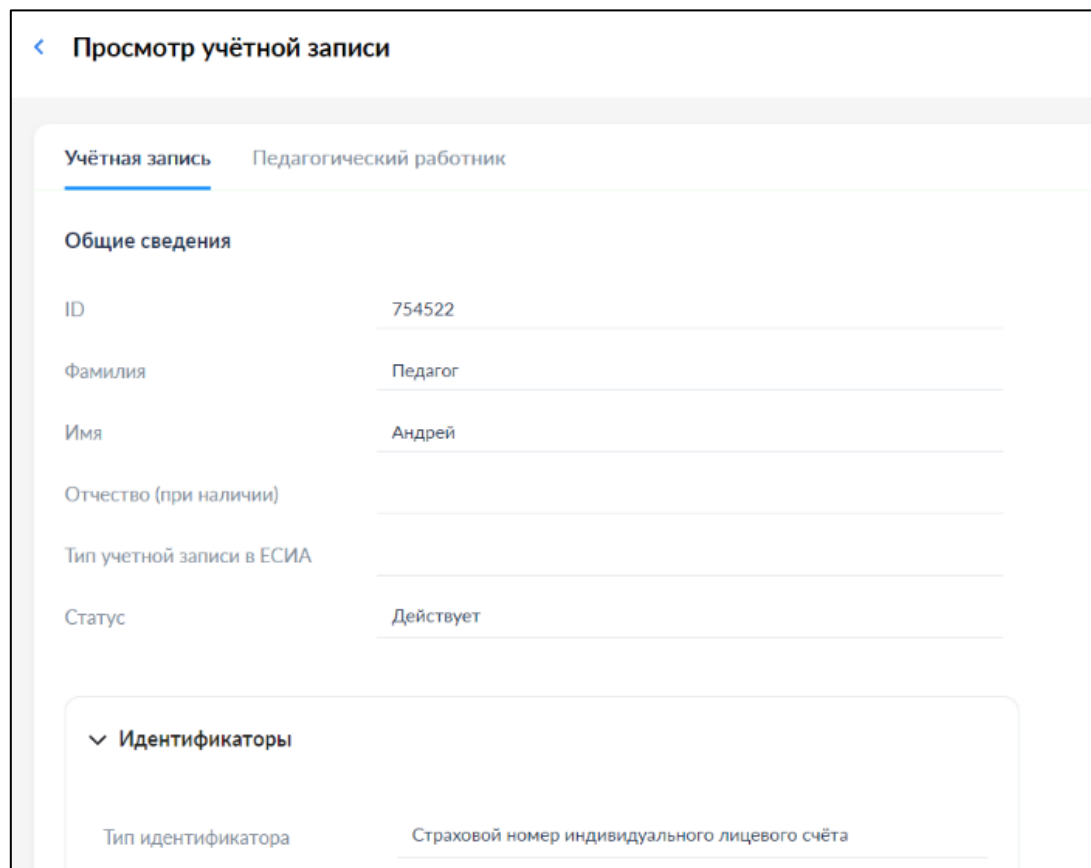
Просмотр учётной записи

Учётная запись Педагогический работник

Общие сведения

ID 754522

Фамилия Педагог

Имя Андрей

Отчество (при наличии)

Тип учетной записи в ЕСИА

Статус Действует

Идентификаторы

Тип идентификатора Страховой номер индивидуального лицевого счёта